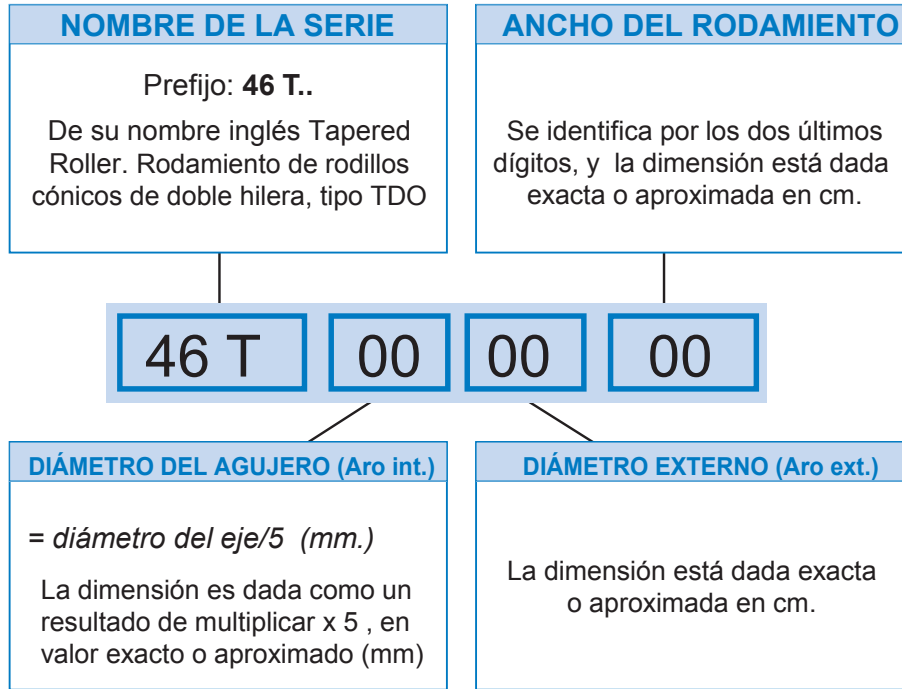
NOMBRE DE LA SERIE

Prefijo: **46 T..**

De su nombre inglés Tapered Roller. Rodamiento de rodillos cónicos de doble hilera, tipo TDO

ANCHO DEL RODAMIENTO

Se identifica por los dos últimos dígitos, y la dimensión está dada exacta o aproximada en cm.

46 T | 00 | 00 | 00

DIÁMETRO DEL AGUJERO (Aro int.)

= *diámetro del eje/5 (mm.)*

La dimensión es dada como un resultado de multiplicar x 5 , en valor exacto o aproximado (mm)

DIÁMETRO EXTERNO (Aro ext.)

La dimensión está dada exacta o aproximada en cm.